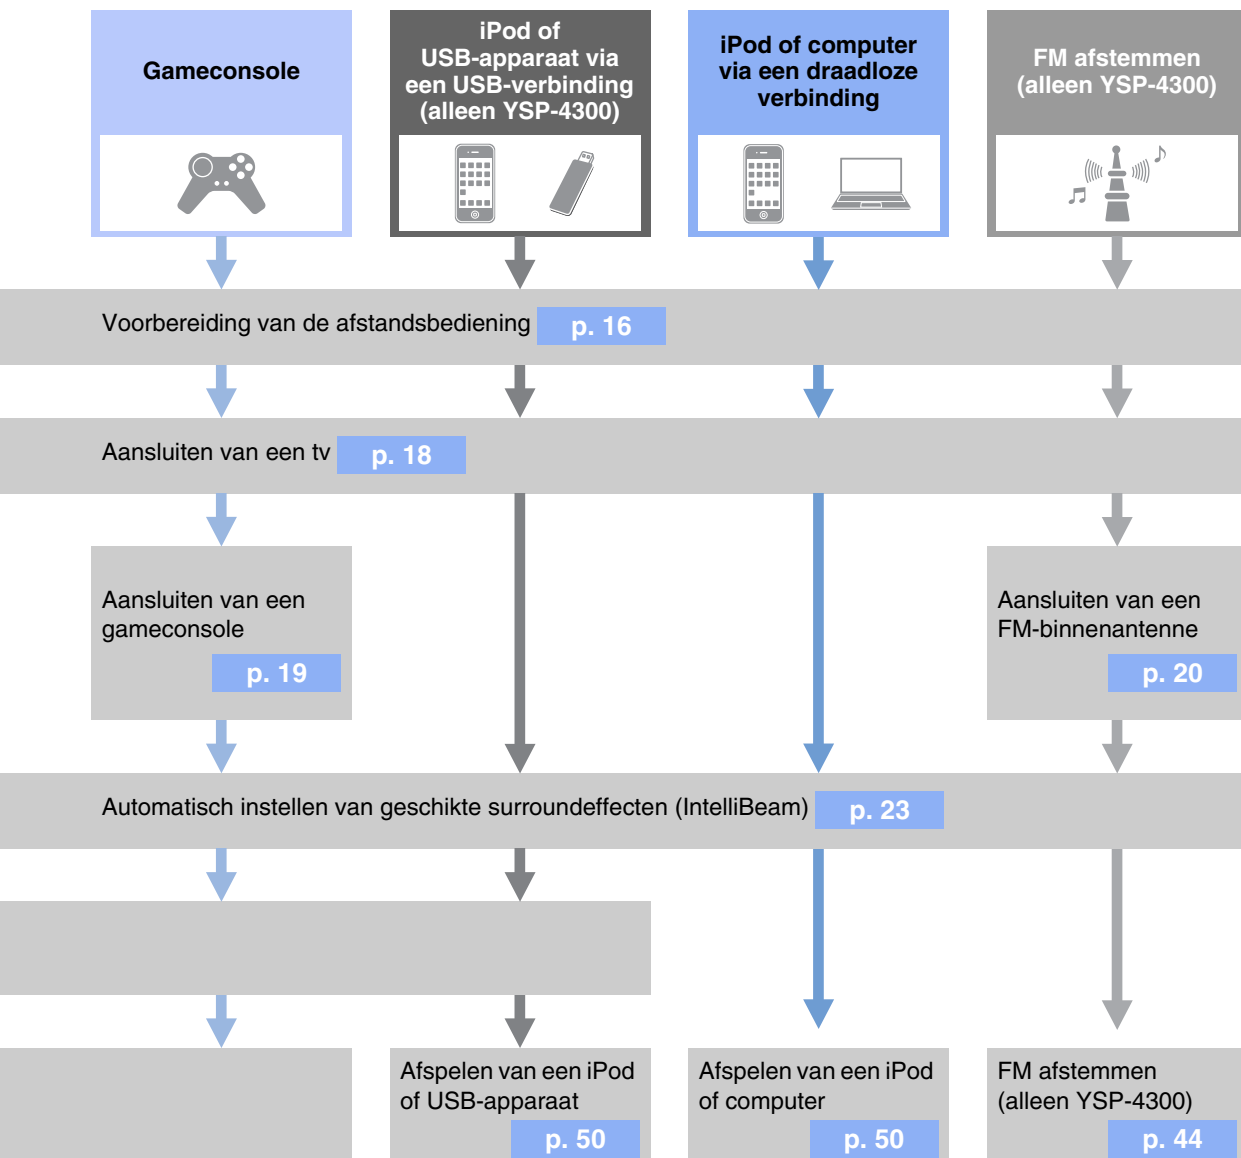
Gameconsole

iPod of USB-apparaat via een USB-verbinding (alleen YSP-4300)

iPod of computer via een draadloze verbinding

FM afstemmen (alleen YSP-4300)

Voorbereiding van de afstandsbediening p. 16

Aansluiten van een tv p. 18

Aansluiten van een gameconsole p. 19

Aansluiten van een FM-binnenantenne p. 20

Automatisch instellen van geschikte surroundeffecten (IntelliBeam) p. 23

Afspelen van een iPod of USB-apparaat p. 50

Afspelen van een iPod of computer p. 50

FM afstemmen (alleen YSP-4300) p. 44